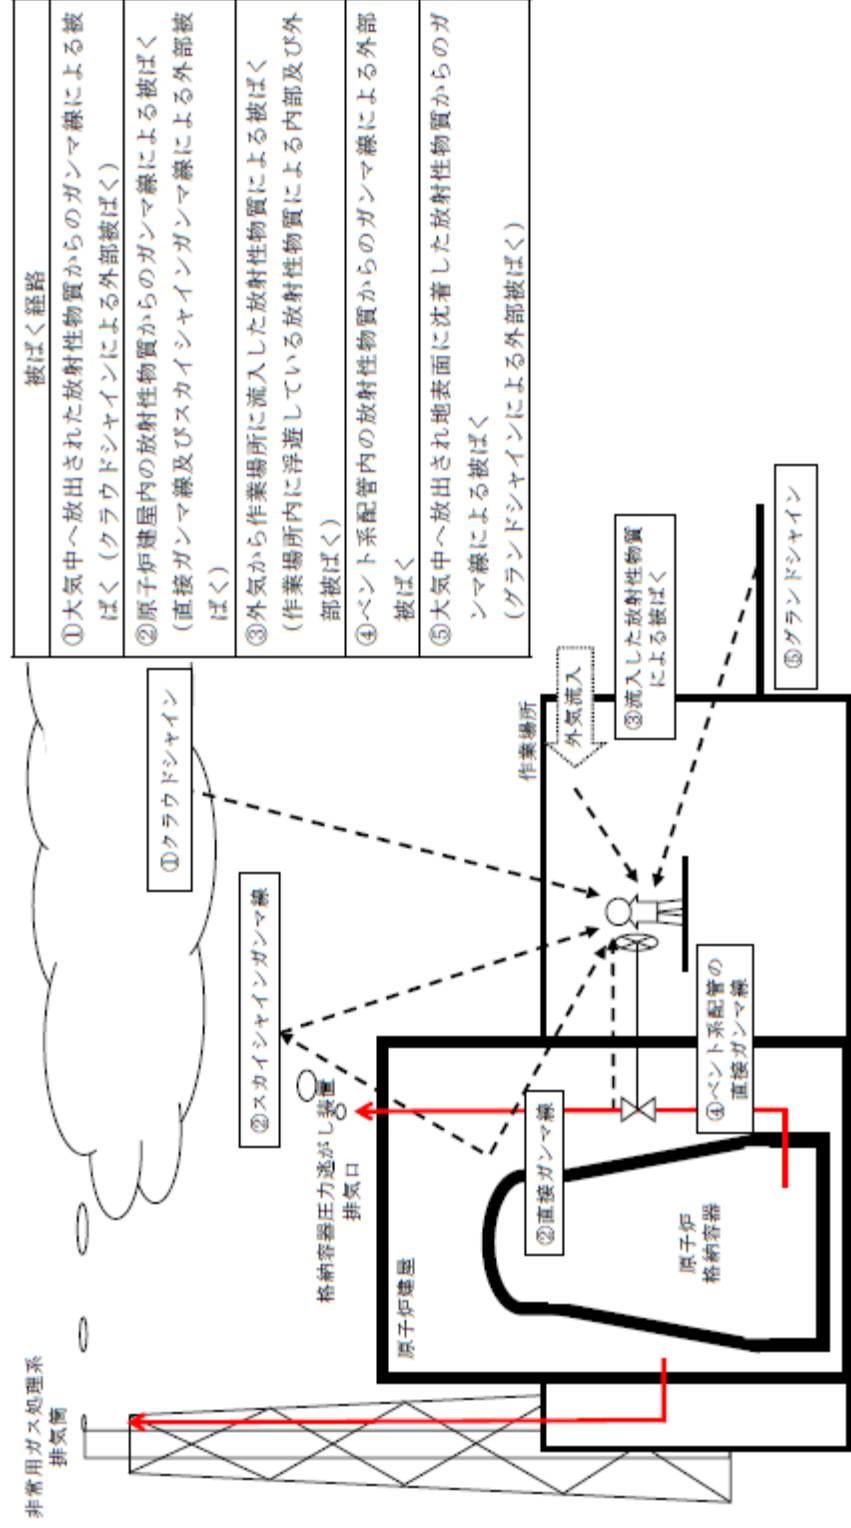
| 被ばく経路 |
|---|
| ①大気中へ放出された放射性物質からのガンマ線による被ばく（クラウドシャインによる外部被ばく） |
| ②原子炉建屋内の放射性物質からのガンマ線による被ばく（直接ガンマ線及びスカイシャインガンマ線による外部被ばく） |
| ③外気から作業場所に流入した放射性物質による被ばく（作業場所内に浮遊している放射性物質による内部及び外部被ばく） |
| ④ベント系配管内の放射性物質からのガンマ線による外部被ばく |
| ⑤大気中へ放出され地表面に沈着した放射性物質からのガンマ線による被ばく（グランドシャインによる外部被ばく） |

①クラウドシャイン

②スカイシャインガンマ線

作業場所

外気流入

③流入した放射性物質による被ばく

⑤グランドシャイン

④ベント系配管の直接ガンマ線

②直接ガンマ線

格納容器圧力逃がし装置排気口

原子炉格納容器

原子炉建屋

非常用ガス処理系排気筒